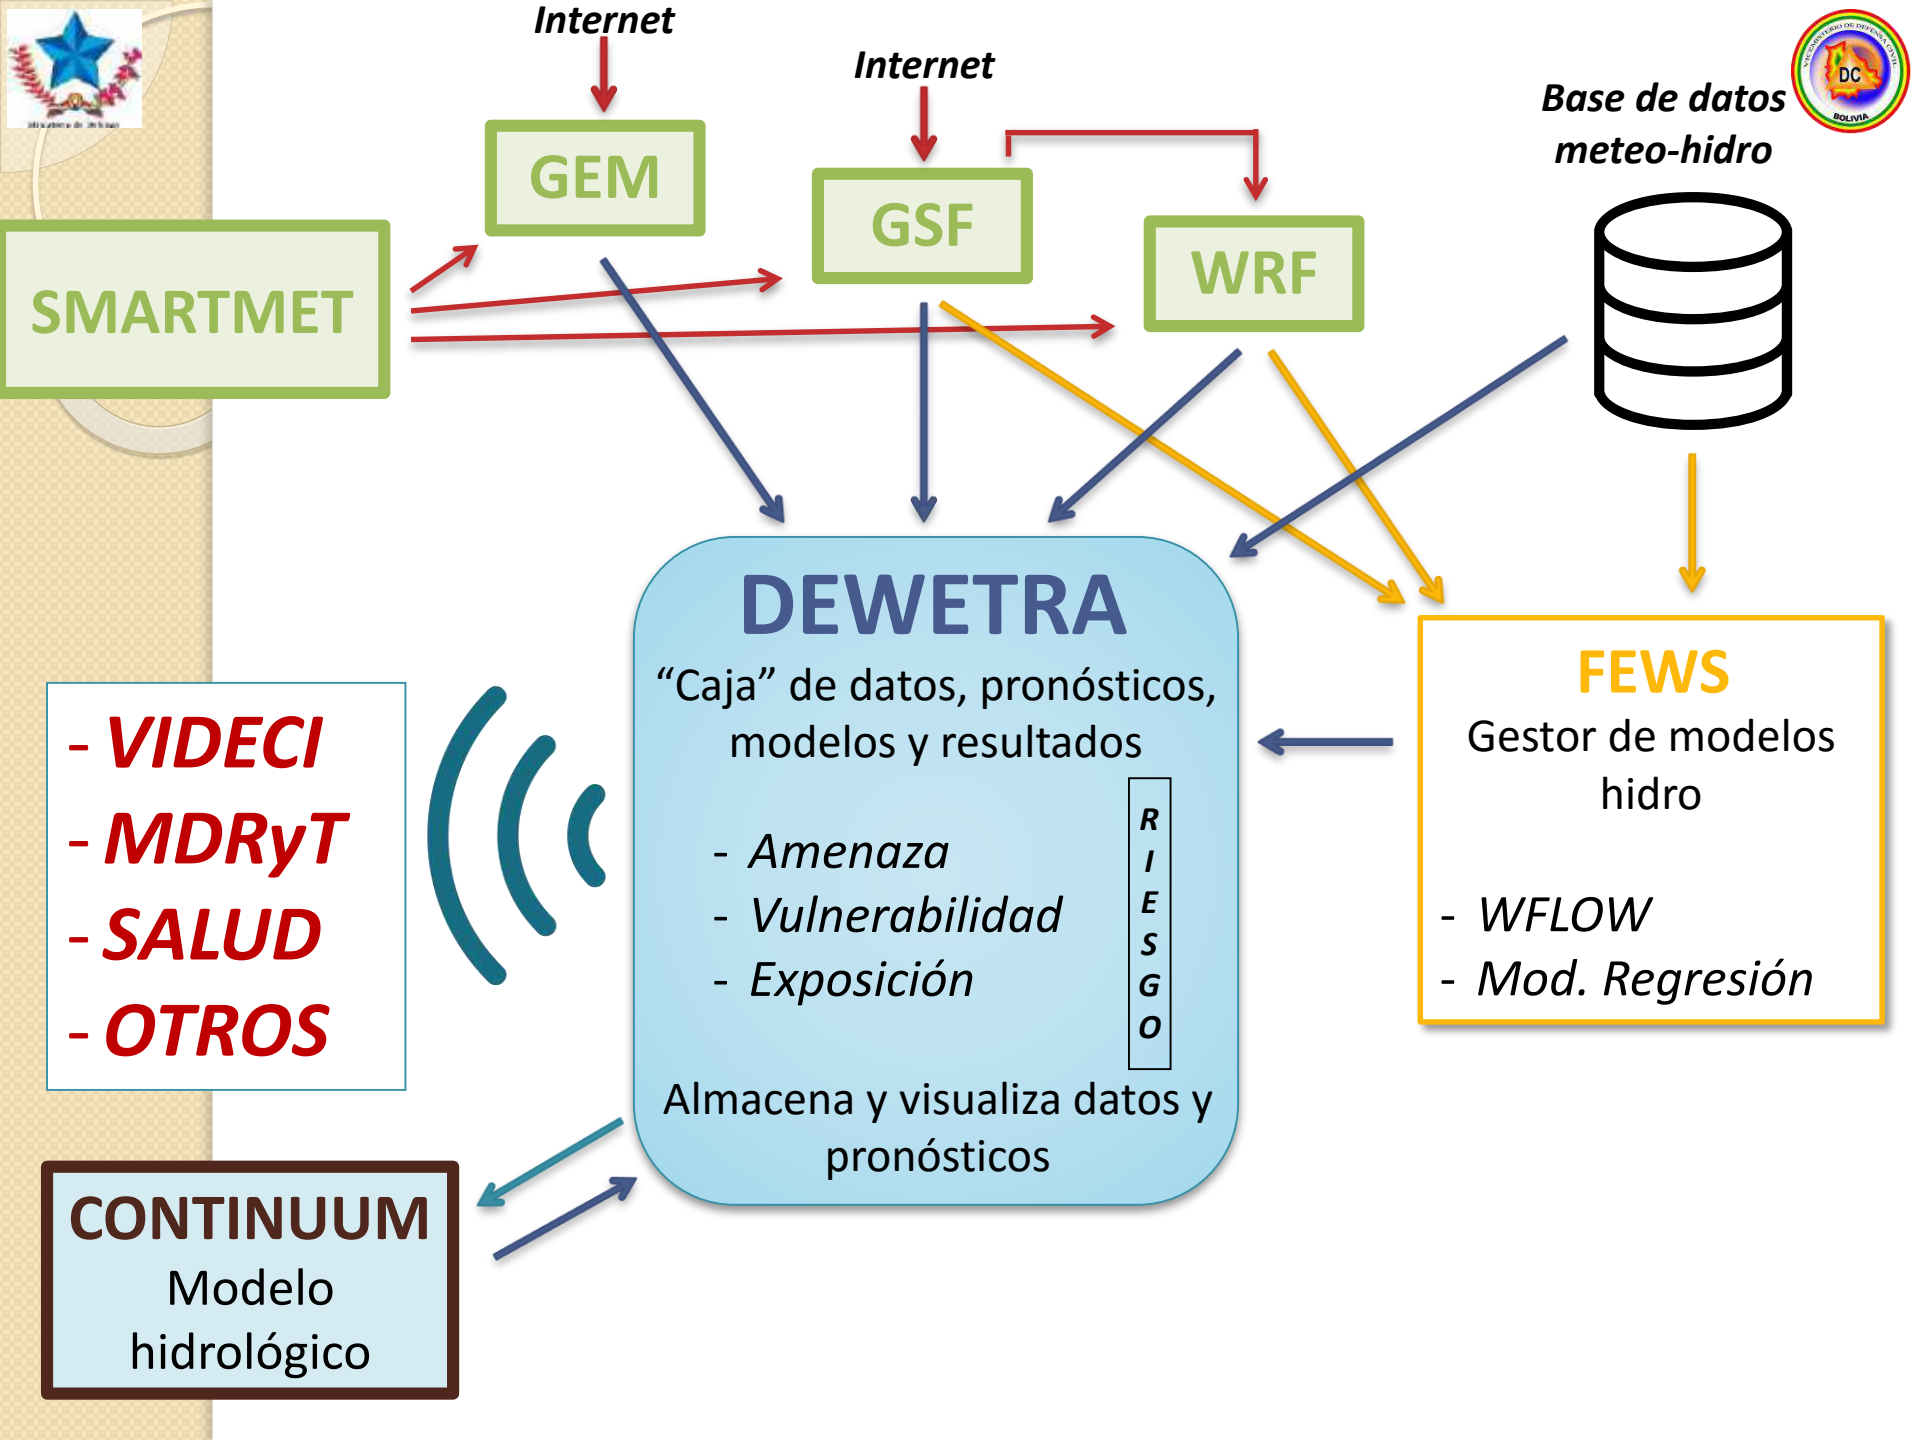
Internet

GEM

Internet

GSF

WRF

Base de datos meteo-hidro

DC

BOLIVIA

SMARTMET

DEWETRA

“Caja” de datos, pronósticos, modelos y resultados

- Amenaza
- Vulnerabilidad
- Exposición

R
I
E
S
G
O

Almacena y visualiza datos y pronósticos

FEWS

Gestor de modelos hidro

- WFLOW
- Mod. Regresión

- VIDECI
- MDRyT
- SALUD
- OTROS

CONTINUUM

Modelo hidrológico